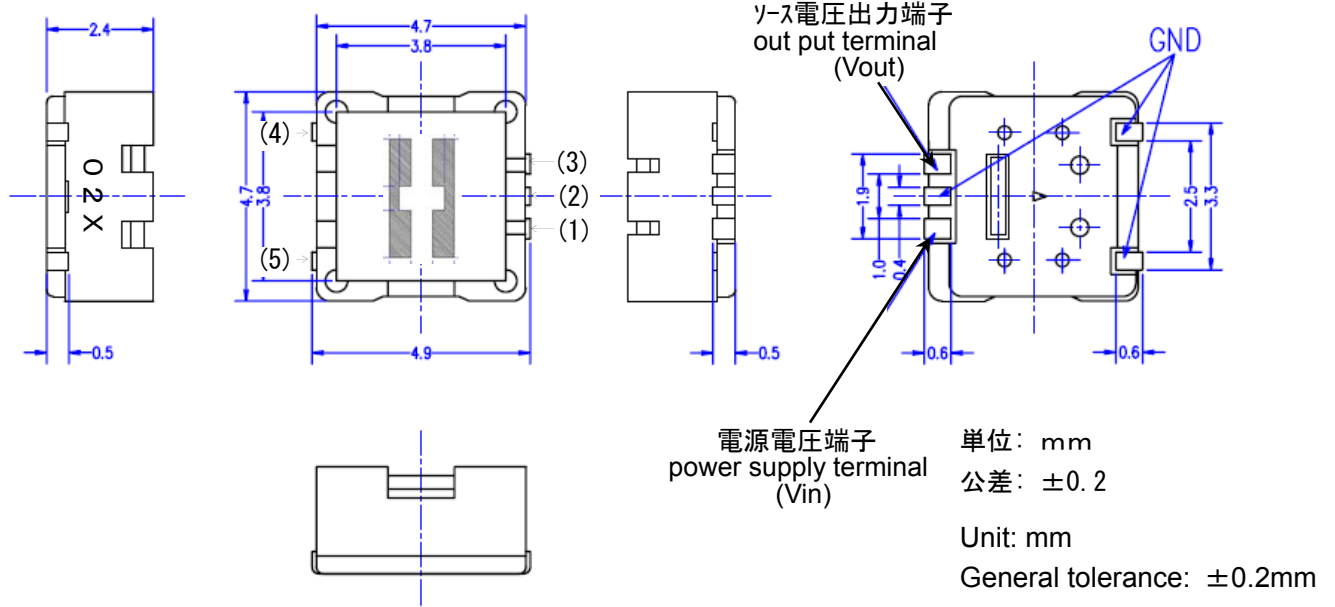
2.4

0 2 X

0.5

4.7

3.8

4.7

3.8

(4)

(3)

(2)

(1)

(5)

4.9

0.5

ｿｰｽ電圧出力端子
out put terminal
(Vout)

GND

1.9

1.0

0.4

2.5

3.3

0.6

0.6

電源電圧端子
power supply terminal
(Vin)

単位： mm
公差： ±0.2

Unit: mm
General tolerance: ±0.2mm